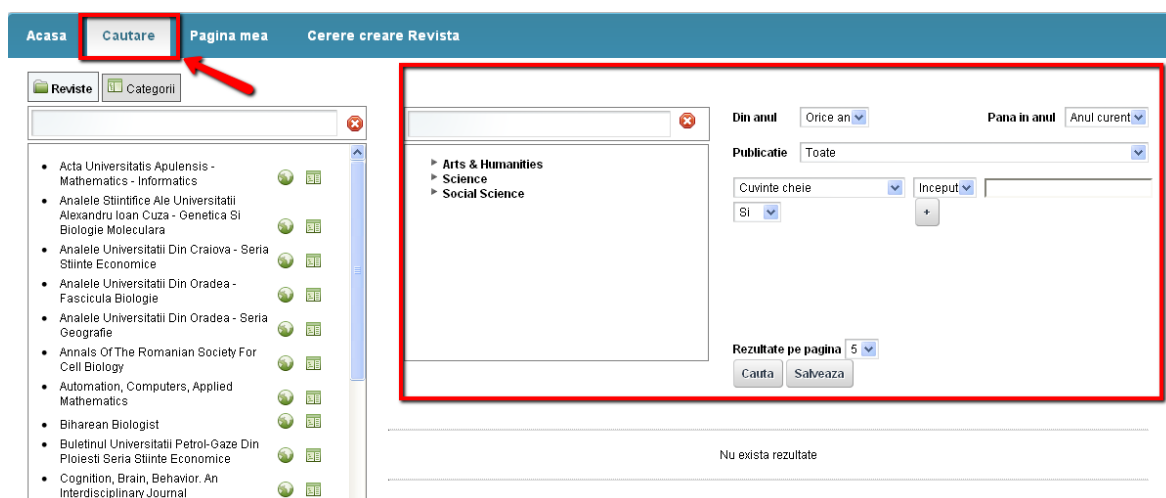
Acasa Cautare Pagina mea Cerere creare Revista

Reviste Categorii

- Acta Universitatis Apulensis - Mathematics - Informatics
- Analele Stiintifice Ale Universitatii Alexandru Ioan Cuza - Genetica Si Biologie Moleculara
- Analele Universitatii Din Craiova - Seria Stiinte Economice
- Analele Universitatii Din Oradea - Fascicula Biologie
- Analele Universitatii Din Oradea - Seria Geografie
- Annals Of The Romanian Society For Cell Biology
- Automation, Computers, Applied Mathematics
- Biharean Biologist
- Buletinul Universitatii Petrol-Gaze Din Ploiesti Seria Stiinte Economice
- Cognition, Brain, Behavior. An Interdisciplinary Journal

▸ Arts & Humanities
▸ Science
▸ Social Science

Din anul Orice an Pana in anul Anul curent
Publicatie Toate
Cuvinte cheie Inceput
Si +

Rezultate pe pagina 5
Cauta Salveaza

Nu exista rezultate